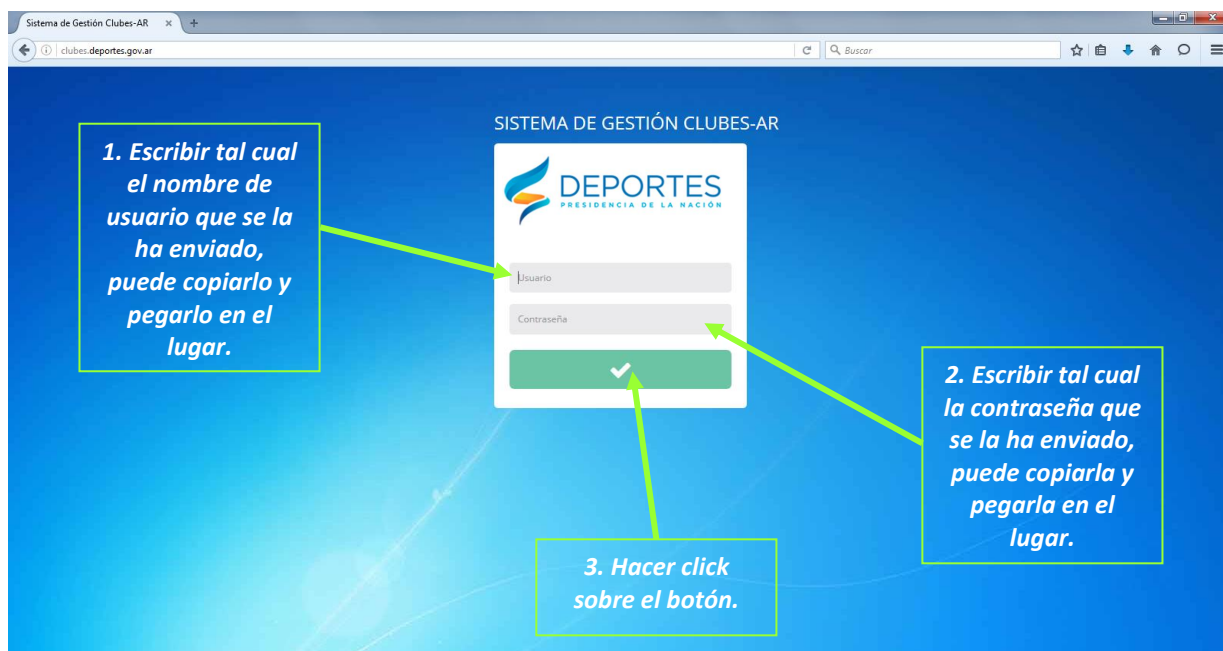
Sistema de Gestión Clubes-AR

clubes.deportes.gov.ar

Buscar

SISTEMA DE GESTIÓN CLUBES-AR

DEPORTES
PRESIDENCIA DE LA NACIÓN

Usuario

Contraseña

1. Escribir tal cual el nombre de usuario que se la ha enviado, puede copiarlo y pegarlo en el lugar.

2. Escribir tal cual la contraseña que se la ha enviado, puede copiarla y pegarla en el lugar.

3. Hacer click sobre el botón.